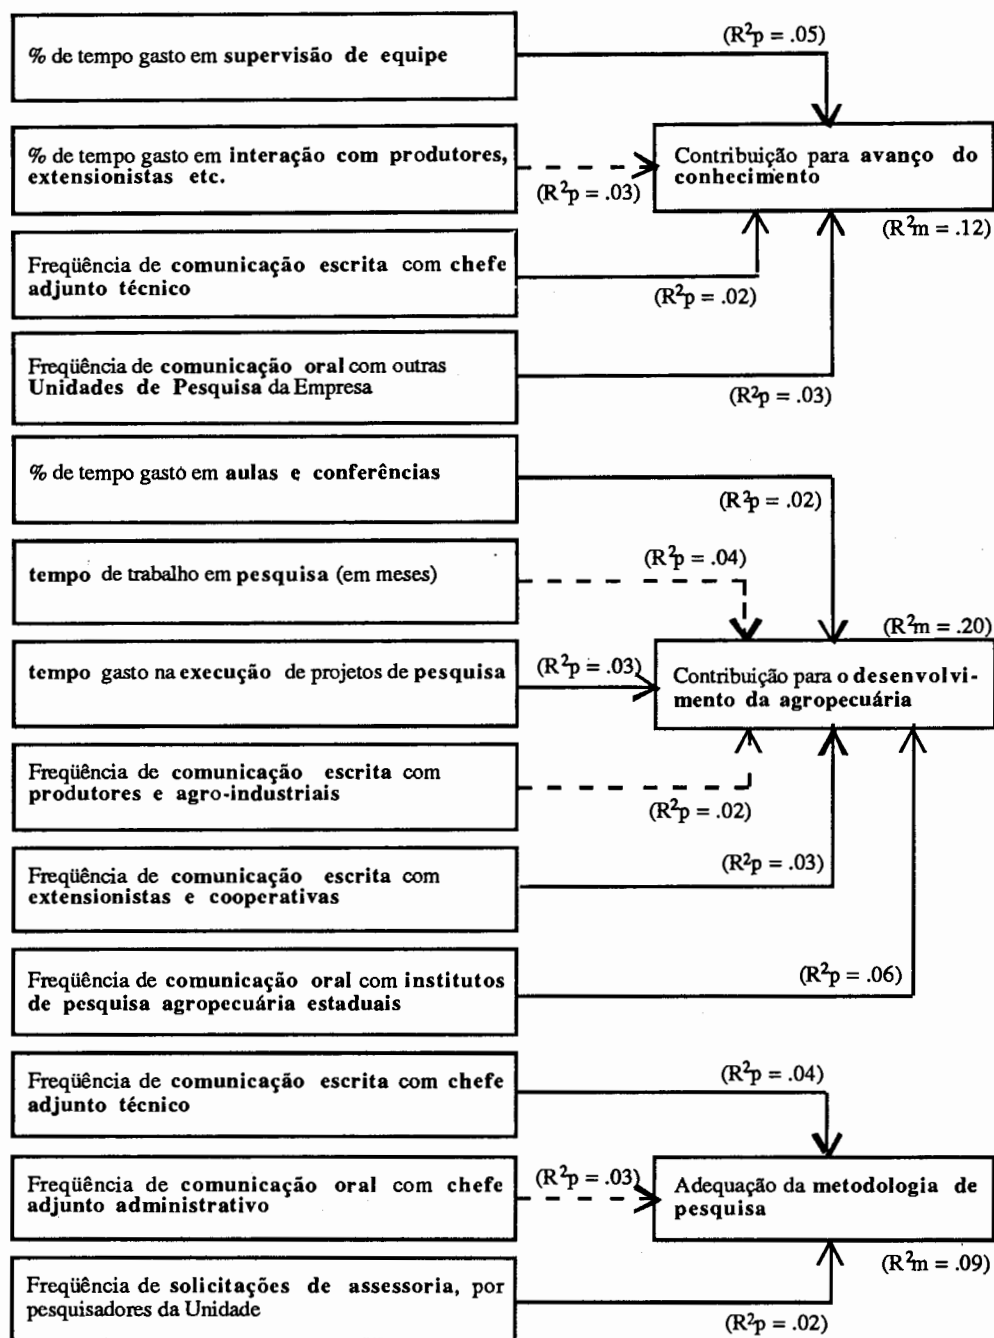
% de tempo gasto em supervisão de equipe

($R^2p$ = .05)

% de tempo gasto em interação com produtores, extensionistas etc.

($R^2p$ = .03)

Contribuição para avanço do conhecimento

($R^2m$ = .12)

Freqüência de comunicação escrita com chefe adjunto técnico

($R^2p$ = .02)

Freqüência de comunicação oral com outras Unidades de Pesquisa da Empresa

($R^2p$ = .03)

% de tempo gastó em aulas e conferências

($R^2p$ = .02)

tempo de trabalho em pesquisa (em meses)

($R^2p$ = .04)

($R^2m$ = .20)

tempo gasto na execução de projetos de pesquisa

($R^2p$ = .03)

Contribuição para o desenvolvimento da agropecuária

Freqüência de comunicação escrita com produtores e agro-industriais

($R^2p$ = .02)

Freqüência de comunicação escrita com extensionistas e cooperativas

($R^2p$ = .03)

Freqüência de comunicação oral com institutos de pesquisa agropecuária estaduais

($R^2p$ = .06)

Freqüência de comunicação escrita com chefe adjunto técnico

($R^2p$ = .04)

Freqüência de comunicação oral com chefe adjunto administrativo

($R^2p$ = .03)

Adequação da metodologia de pesquisa

($R^2m$ = .09)

Freqüência de solicitações de assessoria, por pesquisadores da Unidade

($R^2p$ = .02)